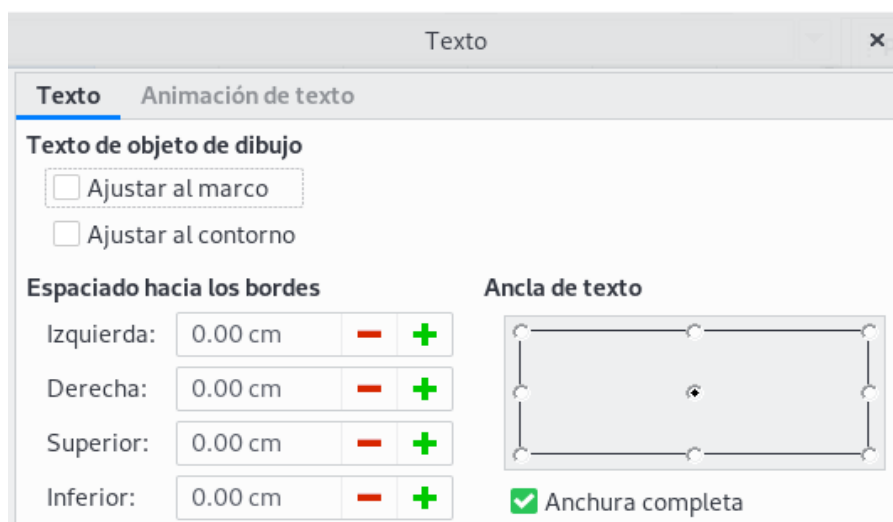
Texto

Texto | Animación de texto

Texto de objeto de dibujo

Ajustar al marco

Ajustar al contorno

Espaciado hacia los bordes

Izquierda: 0.00 cm − +

Derecha: 0.00 cm − +

Superior: 0.00 cm − +

Inferior: 0.00 cm − +

Ancla de texto

Anchura completa